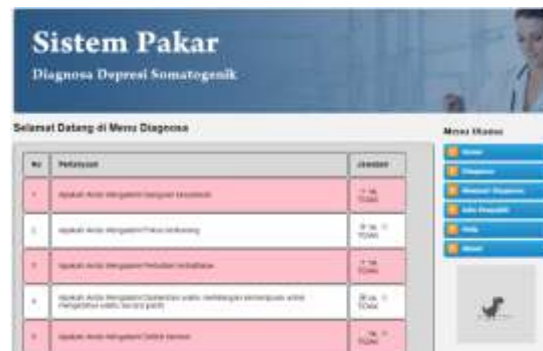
Sistem Pakar
Diagnosa Depresi Somatogenik

Selamat Datang di Menu Diagnosa

| No | Pertanyaan | Jawaban |
|---|---|---|
| 1 | Apakah Anda Mengalami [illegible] | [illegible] YA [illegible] TIDAK |
| 2 | Apakah Anda Mengalami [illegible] | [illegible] YA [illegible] TIDAK |
| 3 | Apakah Anda Mengalami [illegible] | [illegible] YA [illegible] TIDAK |
| 4 | Apakah Anda Mengalami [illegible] | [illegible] YA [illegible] TIDAK |
| 5 | Apakah Anda Mengalami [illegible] | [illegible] YA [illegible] TIDAK |

Menu Utama
Home
Diagnosa
Riwayat Diagnosa
Info Penyakit
Help
Keluar